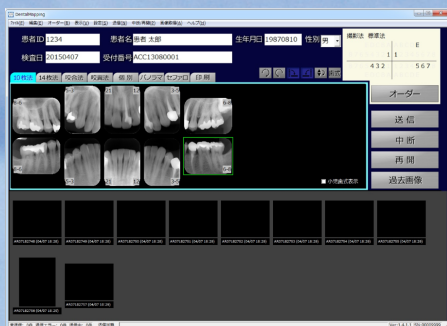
DentalImaging

ファイル(F) 編集(E) オーダー(O) 表示(V) 設定(S) 送信(S) 中断/再開(I) 医療機関(M) ヘルプ(H)

患者ID 1234 患者名 患者 太郎 生年月日 19870810 性別 男

検査日 20150407 受付番号 ACC13080001

撮影法 標準法

1 | 1

4 3 2 | 5 6 7

10枚法 14枚法 咬合法 咬翼法 側 面 パノラマ セファロ EP 用

オーダー

送 信

中 断

再 開

過去画像

小児歯式表示

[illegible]